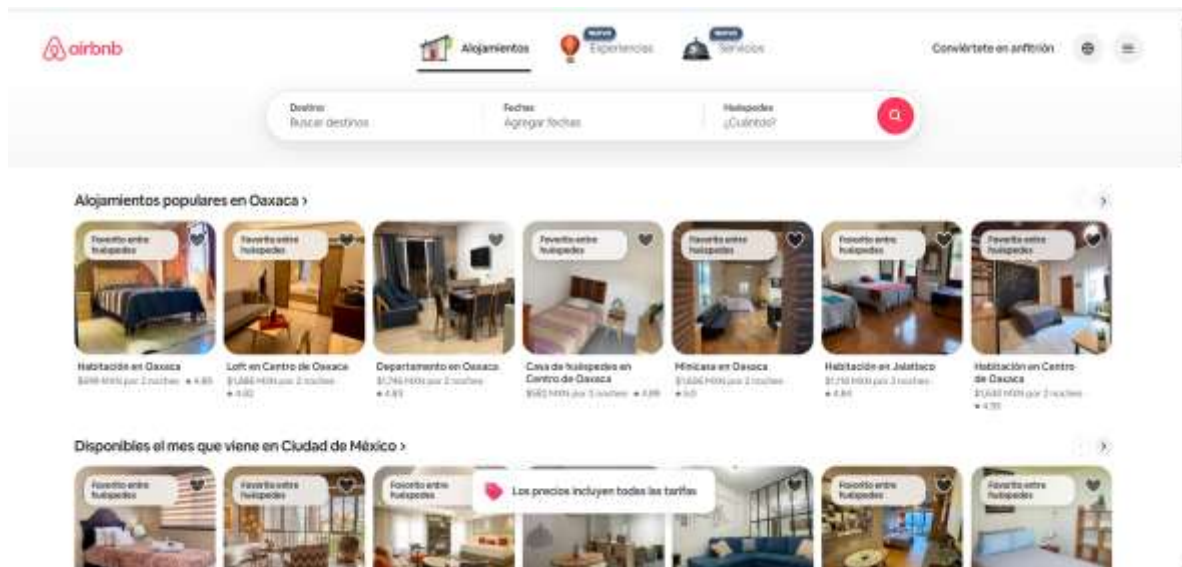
airbnb

Alojamientos

NUEVO
Experiencias

NUEVO
Servicios

Conviértete en anfitrión

Destino
Buscar destinos

Fechas
Agregar fechas

Huéspedes
¿Cuántos?

Alojamientos populares en Oaxaca ›

Favorito entre huéspedes

Habitación en Oaxaca
$898 MXN por 2 noches ★ 4.85

Loft en Centro de Oaxaca
$1,686 MXN por 2 noches
★ 4.92

Departamento en Oaxaca
$1,746 MXN por 2 noches
★ 4.83

Casa de huéspedes en Centro de Oaxaca
$562 MXN por 5 noches ★ 4.96

Minicasa en Oaxaca
$1,606 MXN por 2 noches
★ 5.0

Habitación en Jalatlaco
$1,710 MXN por 3 noches
★ 4.84

Habitación en Centro de Oaxaca
$1,640 MXN por 2 noches
★ 4.95

Disponibles el mes que viene en Ciudad de México ›

Favorito entre huéspedes

Los precios incluyen todas las tarifas